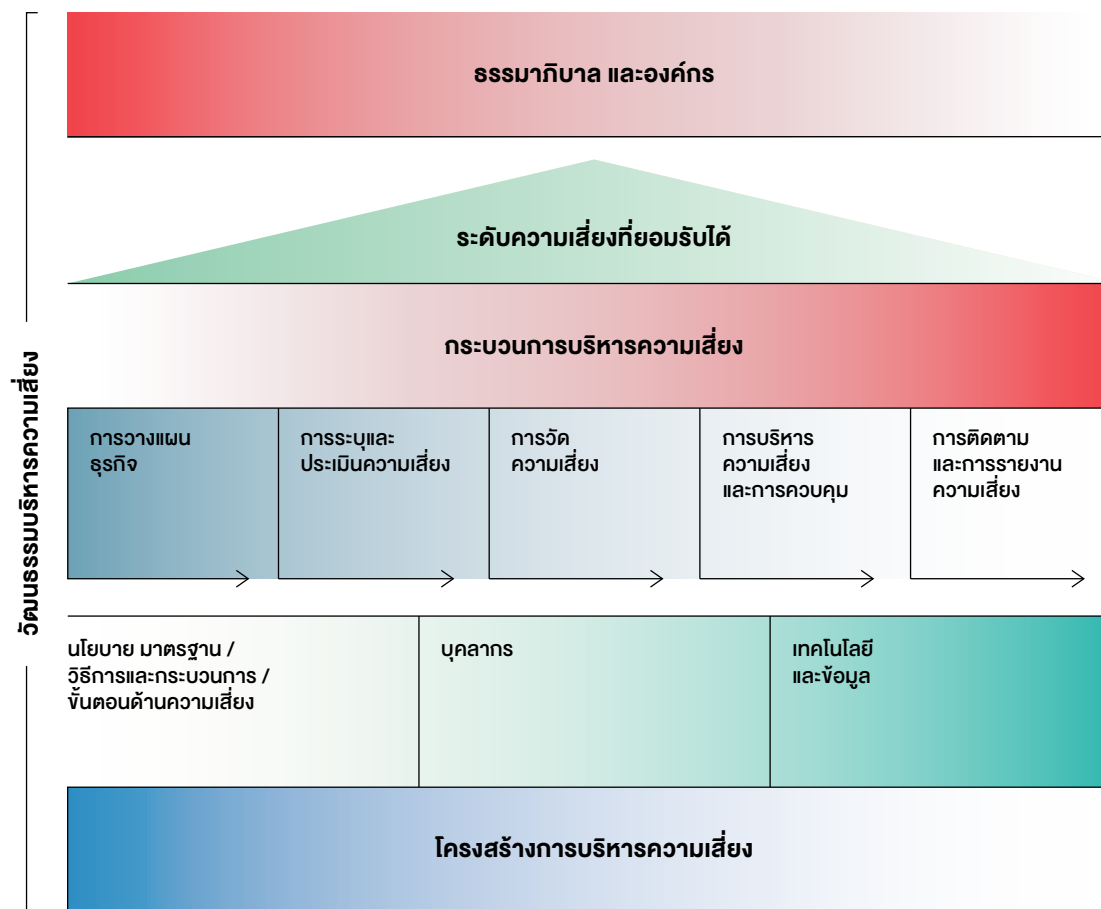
วัฒนธรรมบริหารความเสี่ยง

ธรรมาภิบาล และองค์กร

ระดับความเสี่ยงที่ยอมรับได้

กระบวนการบริหารความเสี่ยง

การวางแผน ธุรกิจ

การระบุและ ประเมินความเสี่ยง

การวัด ความเสี่ยง

การบริหาร ความเสี่ยง และการควบคุม

การติดตาม และการรายงาน ความเสี่ยง

นโยบาย มาตรฐาน / วิธีการและกระบวนการ / ขั้นตอนด้านความเสี่ยง

บุคลากร

เทคโนโลยี และข้อมูล

โครงสร้างการบริหารความเสี่ยง